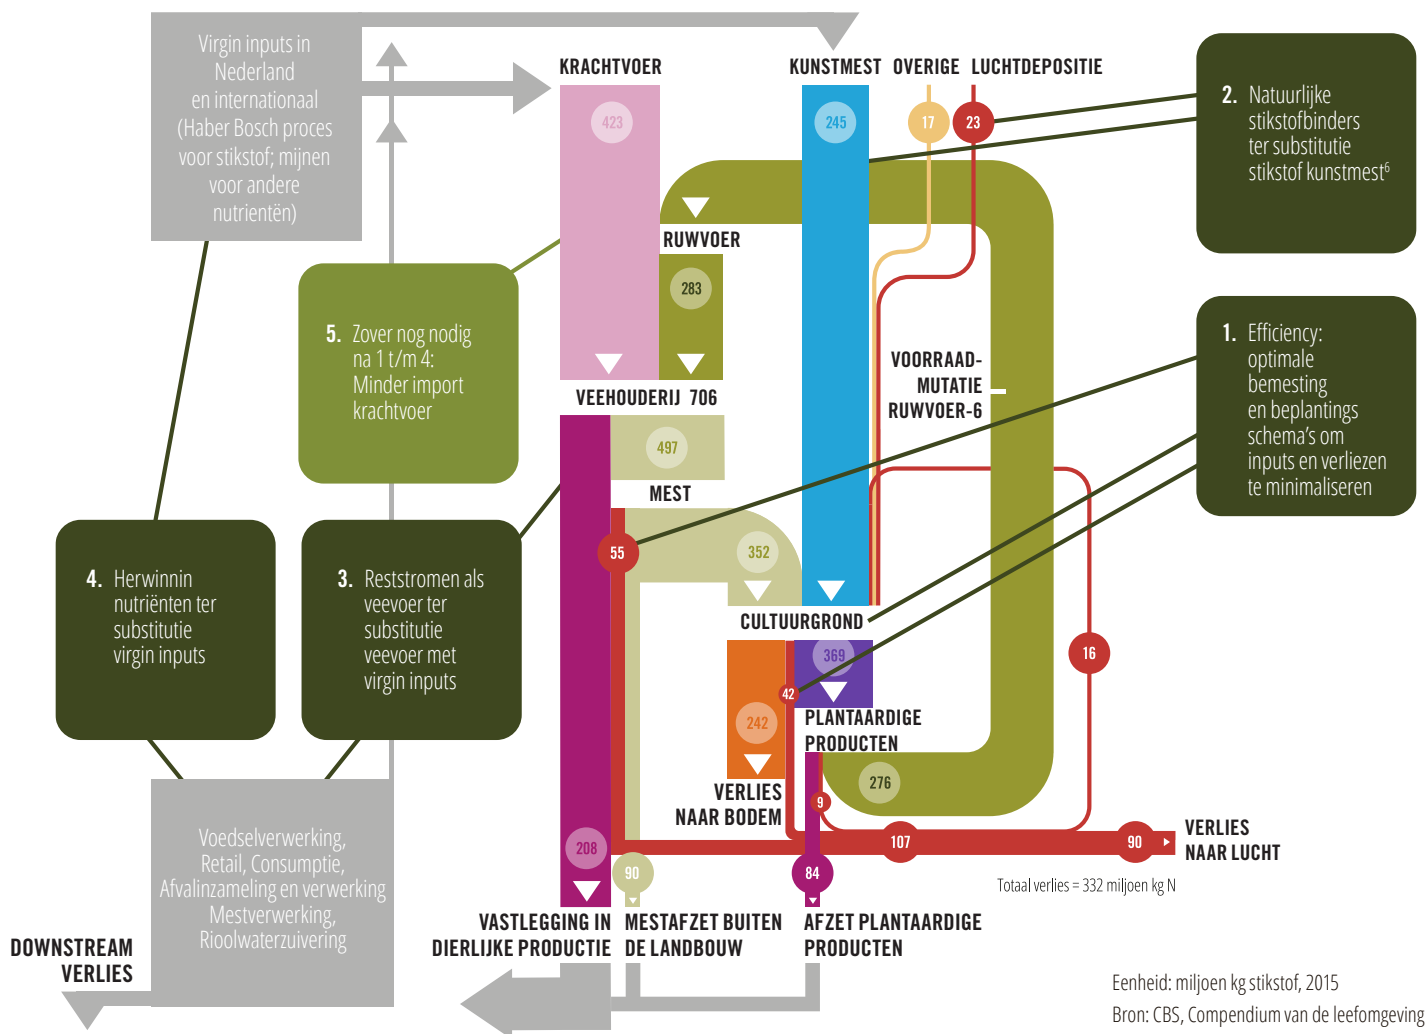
Virgin inputs in Nederland en internationaal (Haber Bosch proces voor stikstof; mijnen voor andere nutriënten)

KRACHTVOER

KUNSTMEST OVERIGE LUCHTDEPOSITIE

423

245

17

23

2. Natuurlijke stikstofbinders ter substitutie stikstof kunstmest$^{6}$

RUWVOER

283

5. Zover nog nodig na 1 t/m 4: Minder import krachtvoer

VOORRAAD-MUTATIE RUWVOER-6

1. Efficiency: optimale bemesting en beplantings schema's om inputs en verliezen te minimaliseren

VEEHOUDERIJ 706

497

MEST

55

352

4. Herwinnin nutriënten ter substitutie virgin inputs

3. Reststromen als veevoer ter substitutie veevoer met virgin inputs

CULTUURGROND

369

42

16

242

PLANTAARDIGE PRODUCTEN

VERLIES NAAR BODEM

276

9

Voedselverwerking, Retail, Consumptie, Afvalinzameling en verwerking Mestverwerking, Rioolwaterzuivering

208

90

84

107

90

VERLIES NAAR LUCHT

Totaal verlies = 332 miljoen kg N

DOWNSTREAM VERLIES

VASTLEGGING IN DIERLIJKE PRODUCTIE

MESTAFZET BUITEN DE LANDBOUW

AFZET PLANTAARDIGE PRODUCTEN

Eenheid: miljoen kg stikstof, 2015

Bron: CBS, Compendium van de leefomgeving